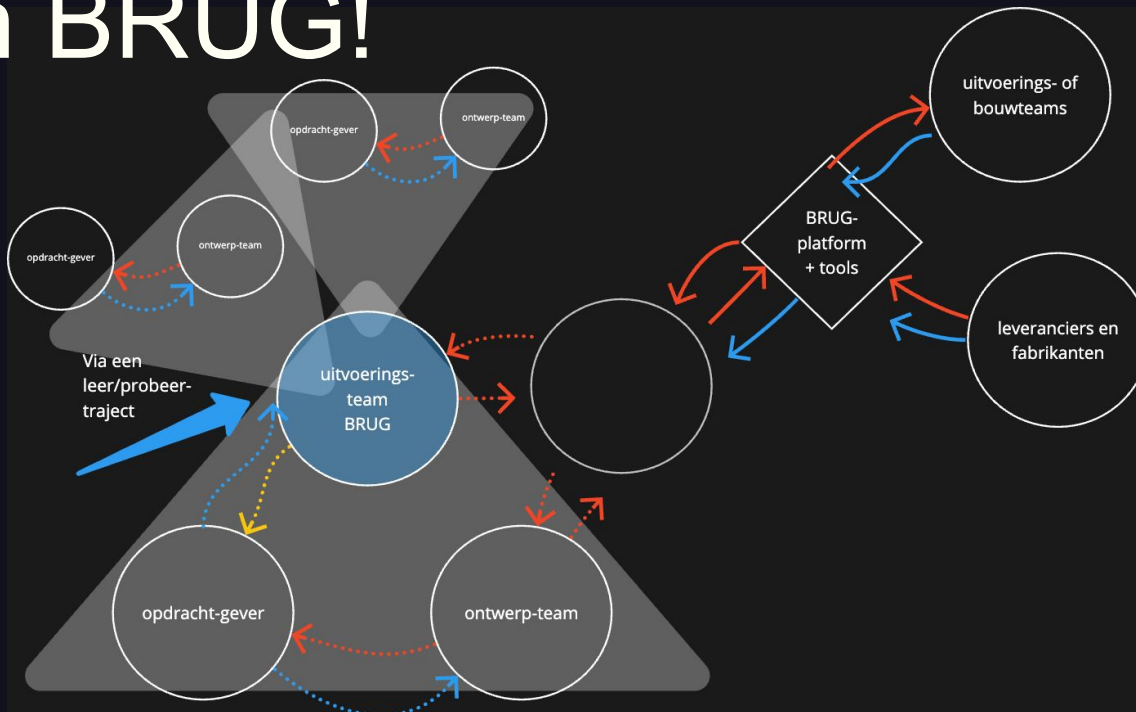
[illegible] BRUG!

opdracht-gever

ontwerp-team

opdracht-gever

ontwerp-team

uitvoerings- of bouwteams

BRUG-platform + tools

leveranciers en fabrikanten

Via een leer/probeer-traject

uitvoerings-team BRUG

opdracht-gever

ontwerp-team